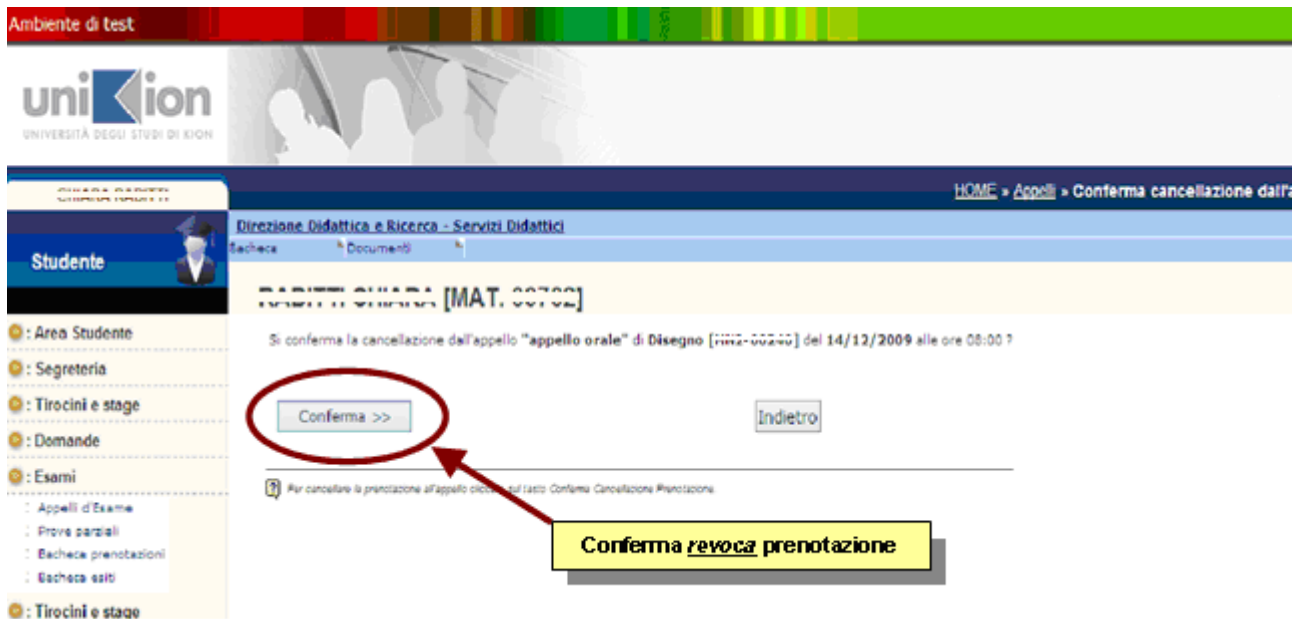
Ambiente di test

uniKion
UNIVERSITÀ DEGLI STUDI DI KION

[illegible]

HOME » Appelli » Conferma cancellazione dall'a

Studente

Direzione Didattica e Ricerca - Servizi Didattici
Bacheca Documenti

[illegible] [MAT. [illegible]]

: Area Studente
: Segreteria
: Tirocini e stage
: Domande
: Esami
Appelli d'Esame
Prove parziali
Bacheca prenotazioni
Bacheca esiti
: Tirocini e stage

Si conferma la cancellazione dall'appello "appello orale" di Disegno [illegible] del 14/12/2009 alle ore 08:00 ?

Conferma >>

Indietro

Per cancellare la prenotazione all'appello clicca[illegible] sul tasto Conferma Cancellazione Prenotazione.

Conferma *revoca* prenotazione